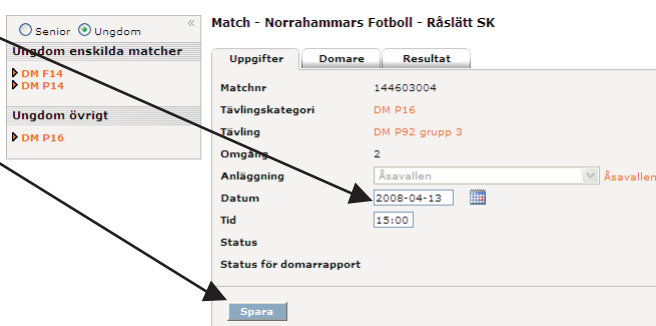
Senior Ungdom «

Ungdom enskilda matcher

DM F14
DM P14

Ungdom övrigt

DM P16

Match - Norrahammars Fotboll - Råslätt SK

Uppgifter | Domare | Resultat

| | |
|---|---|
| Matchnr | 144603004 |
| Tävlingskategori | DM P16 |
| Tävling | DM P92 grupp 3 |
| Omgång | 2 |
| Anläggning | Åsavallen Åsavallen |
| Datum | 2008-04-13 |
| Tid | 15:00 |
| Status | |
| Status för domarrapport | |

Spara